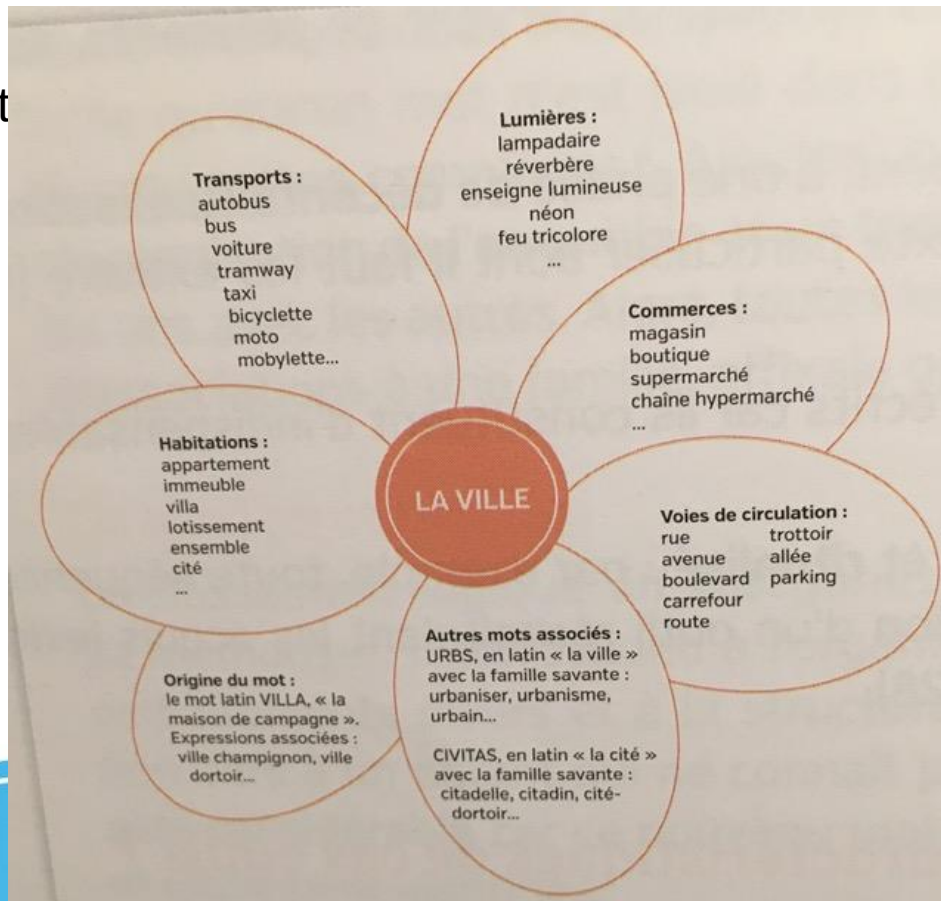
t

Lumières :
lampadaire
réverbère
enseigne lumineuse
néon
feu tricolore
...

Transports :
autobus
bus
voiture
tramway
taxi
bicyclette
moto
mobylette...

Commerces :
magasin
boutique
supermarché
chaîne hypermarché
...

Habitations :
appartement
immeuble
villa
lotissement
ensemble
cité
...

LA VILLE

Voies de circulation :
rue
avenue
boulevard
carrefour
route
trottoir
allée
parking

Origine du mot :
le mot latin VILLA, « la maison de campagne ».
Expressions associées : ville champignon, ville dortoir...

Autres mots associés :
URBS, en latin « la ville » avec la famille savante : urbaniser, urbanisme, urbain...

CIVITAS, en latin « la cité » avec la famille savante : citadelle, citadin, cité-dortoir...